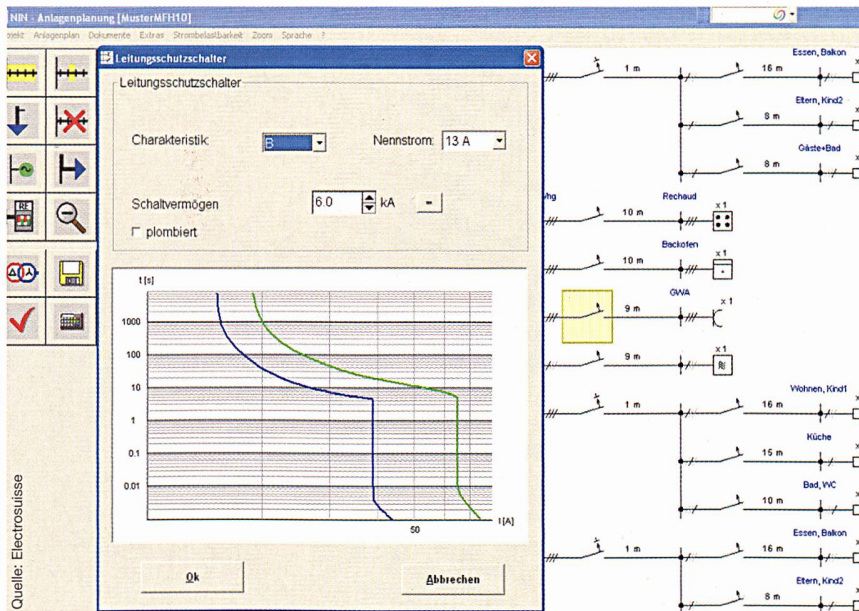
NIN - Anlagenplanung [MusterMFH10]

Projekt Anlagenplan Dokumente Extras Strombelastbarkeit Zoom Sprache ?

Leitungsschutzschalter

Leitungsschutzschalter

Charakteristik: B

Nennstrom: 13 A

Schaltvermögen 6.0 kA -

plombiert

t [s]

1000

100

10

1

0.1

0.01

50

I [A]

Ok

Abbrechen

1 m

16 m

Essen, Balkon

Eltern, Kind2

8 m

Gäste+Bad

8 m

Whg

Rechaud

10 m

x 1

Backofen

10 m

x 1

GWA

9 m

x 1

9 m

x 1

Wohnen, Kind1

1 m

16 m

Küche

15 m

Bad, WC

10 m

Essen, Balkon

1 m

16 m

Eltern, Kind2

8 m

Quelle: Electrosuisse